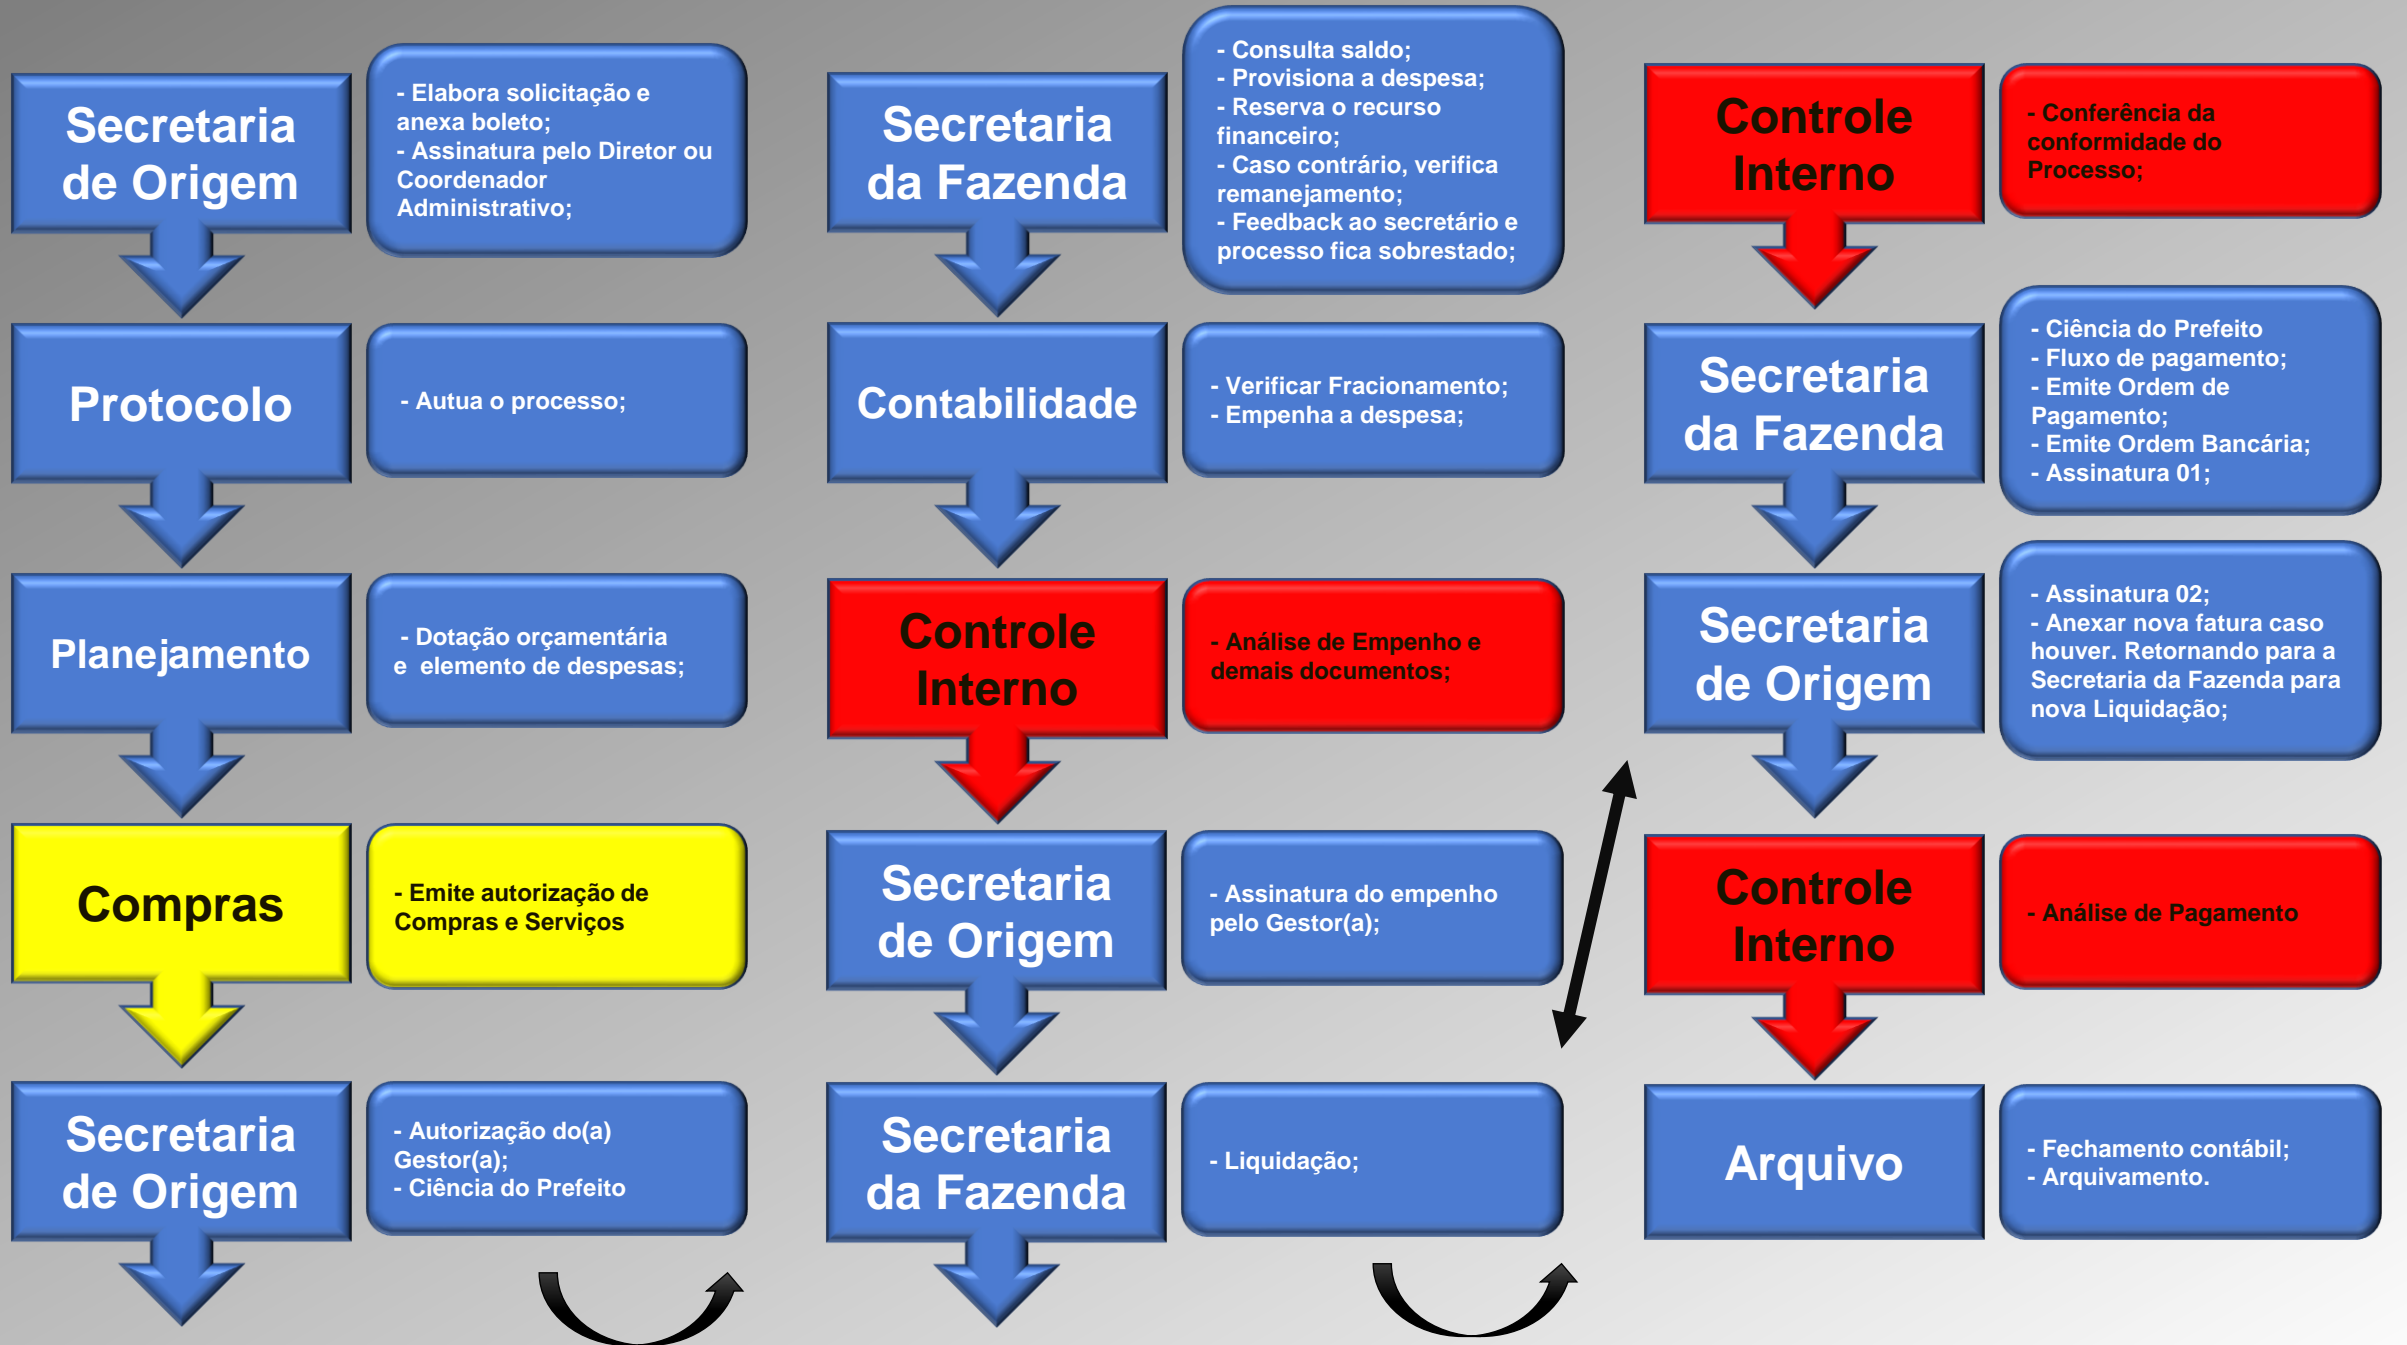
Secretaria de Origem

- Elabora solicitação e anexa boleto;
- Assinatura pelo Diretor ou Coordenador Administrativo;

Protocolo

- Autua o processo;

Planejamento

- Dotação orçamentária e elemento de despesas;

Compras

- Emite autorização de Compras e Serviços

Secretaria de Origem

- Autorização do(a) Gestor(a);
- Ciência do Prefeito

Secretaria da Fazenda

- Consulta saldo;
- Provisiona a despesa;
- Reserva o recurso financeiro;
- Caso contrário, verifica remanejamento;
- Feedback ao secretário e processo fica sobrestado;

Contabilidade

- Verificar Fracionamento;
- Empenha a despesa;

Controle Interno

- Análise de Empenho e demais documentos;

Secretaria de Origem

- Assinatura do empenho pelo Gestor(a);

Secretaria da Fazenda

- Liquidação;

Controle Interno

- Conferência da conformidade do Processo;

Secretaria da Fazenda

- Ciência do Prefeito
- Fluxo de pagamento;
- Emite Ordem de Pagamento;
- Emite Ordem Bancária;
- Assinatura 01;

Secretaria de Origem

- Assinatura 02;
- Anexar nova fatura caso houver. Retornando para a Secretaria da Fazenda para nova Liquidação;

Controle Interno

- Análise de Pagamento

Arquivo

- Fechamento contábil;
- Arquivamento.